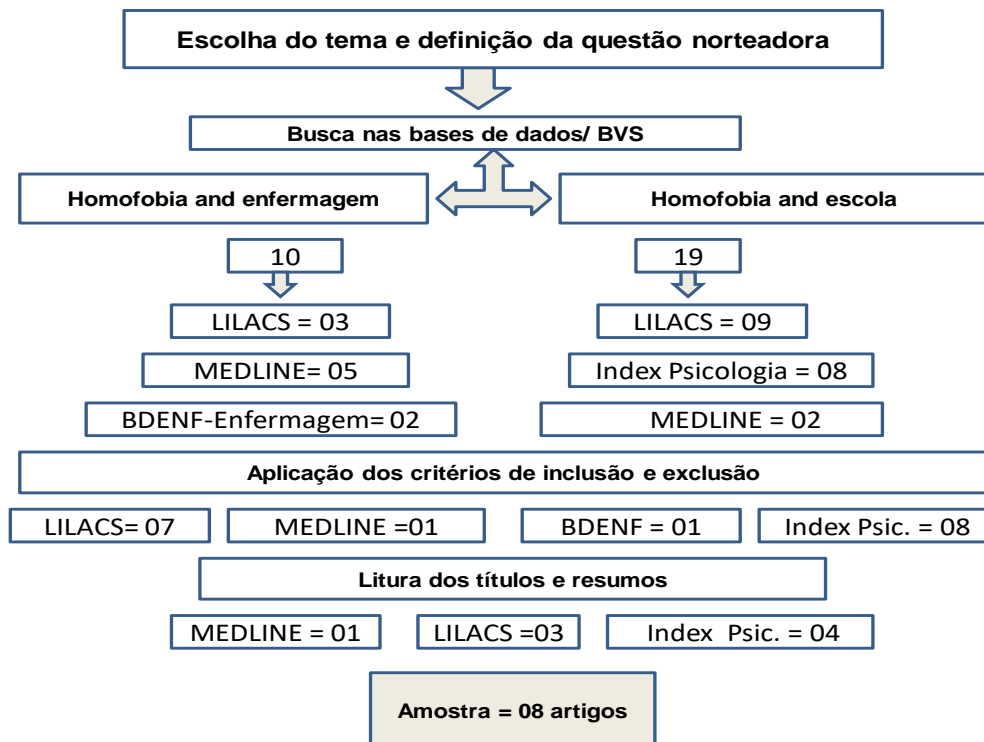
Escolha do tema e definição da questão norteadora

Busca nas bases de dados/ BVS

Homofobia and enfermagem

Homofobia and escola

10

19

LILACS = 03

LILACS = 09

MEDLINE= 05

Index Psicologia = 08

BDENF-Enfermagem= 02

MEDLINE = 02

Aplicação dos critérios de inclusão e exclusão

LILACS= 07

MEDLINE =01

BDENF = 01

Index Psic. = 08

Litura dos títulos e resumos

MEDLINE = 01

LILACS =03

Index Psic. = 04

Amostra = 08 artigos